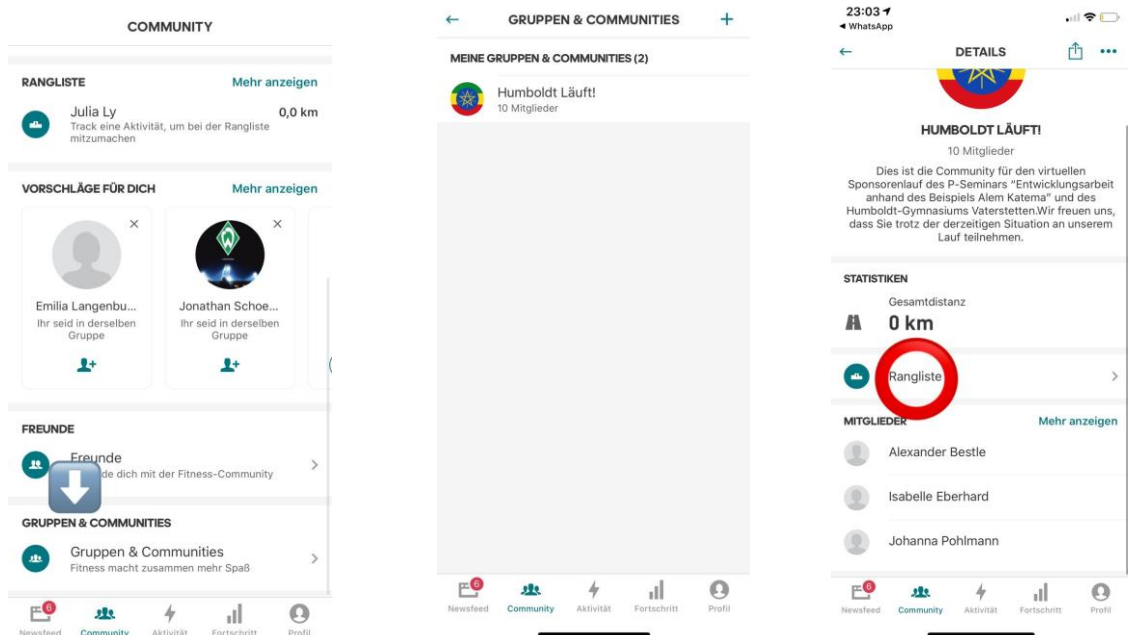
COMMUNITY

RANGLISTE
Mehr anzeigen

Julia Ly
0,0 km
Track eine Aktivität, um bei der Rangliste mitzumachen

VORSCHLÄGE FÜR DICH
Mehr anzeigen

Emilia Langenbu...
Ihr seid in derselben Gruppe

Jonathan Schoe...
Ihr seid in derselben Gruppe

FREUNDE

Freunde
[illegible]de dich mit der Fitness-Community

GRUPPEN & COMMUNITIES

Gruppen & Communities
Fitness macht zusammen mehr Spaß

6
Newsfeed Community Aktivität Fortschritt Profil

GRUPPEN & COMMUNITIES

MEINE GRUPPEN & COMMUNITIES (2)

Humboldt Läuft!
10 Mitglieder

6
Newsfeed Community Aktivität Fortschritt Profil

23:03
◂ WhatsApp

DETAILS

HUMBOLDT LÄUFT!
10 Mitglieder
Dies ist die Community für den virtuellen Sponsorenlauf des P-Seminars "Entwicklungsarbeit anhand des Beispiels Alem Katema" und des Humboldt-Gymnasiums Vaterstetten.Wir freuen uns, dass Sie trotz der derzeitigen Situation an unserem Lauf teilnehmen.

STATISTIKEN
Gesamtdistanz
0 km

Rangliste

MITGLIEDER
Mehr anzeigen

Alexander Bestle
Isabelle Eberhard
Johanna Pohlmann

6
Newsfeed Community Aktivität Fortschritt Profil